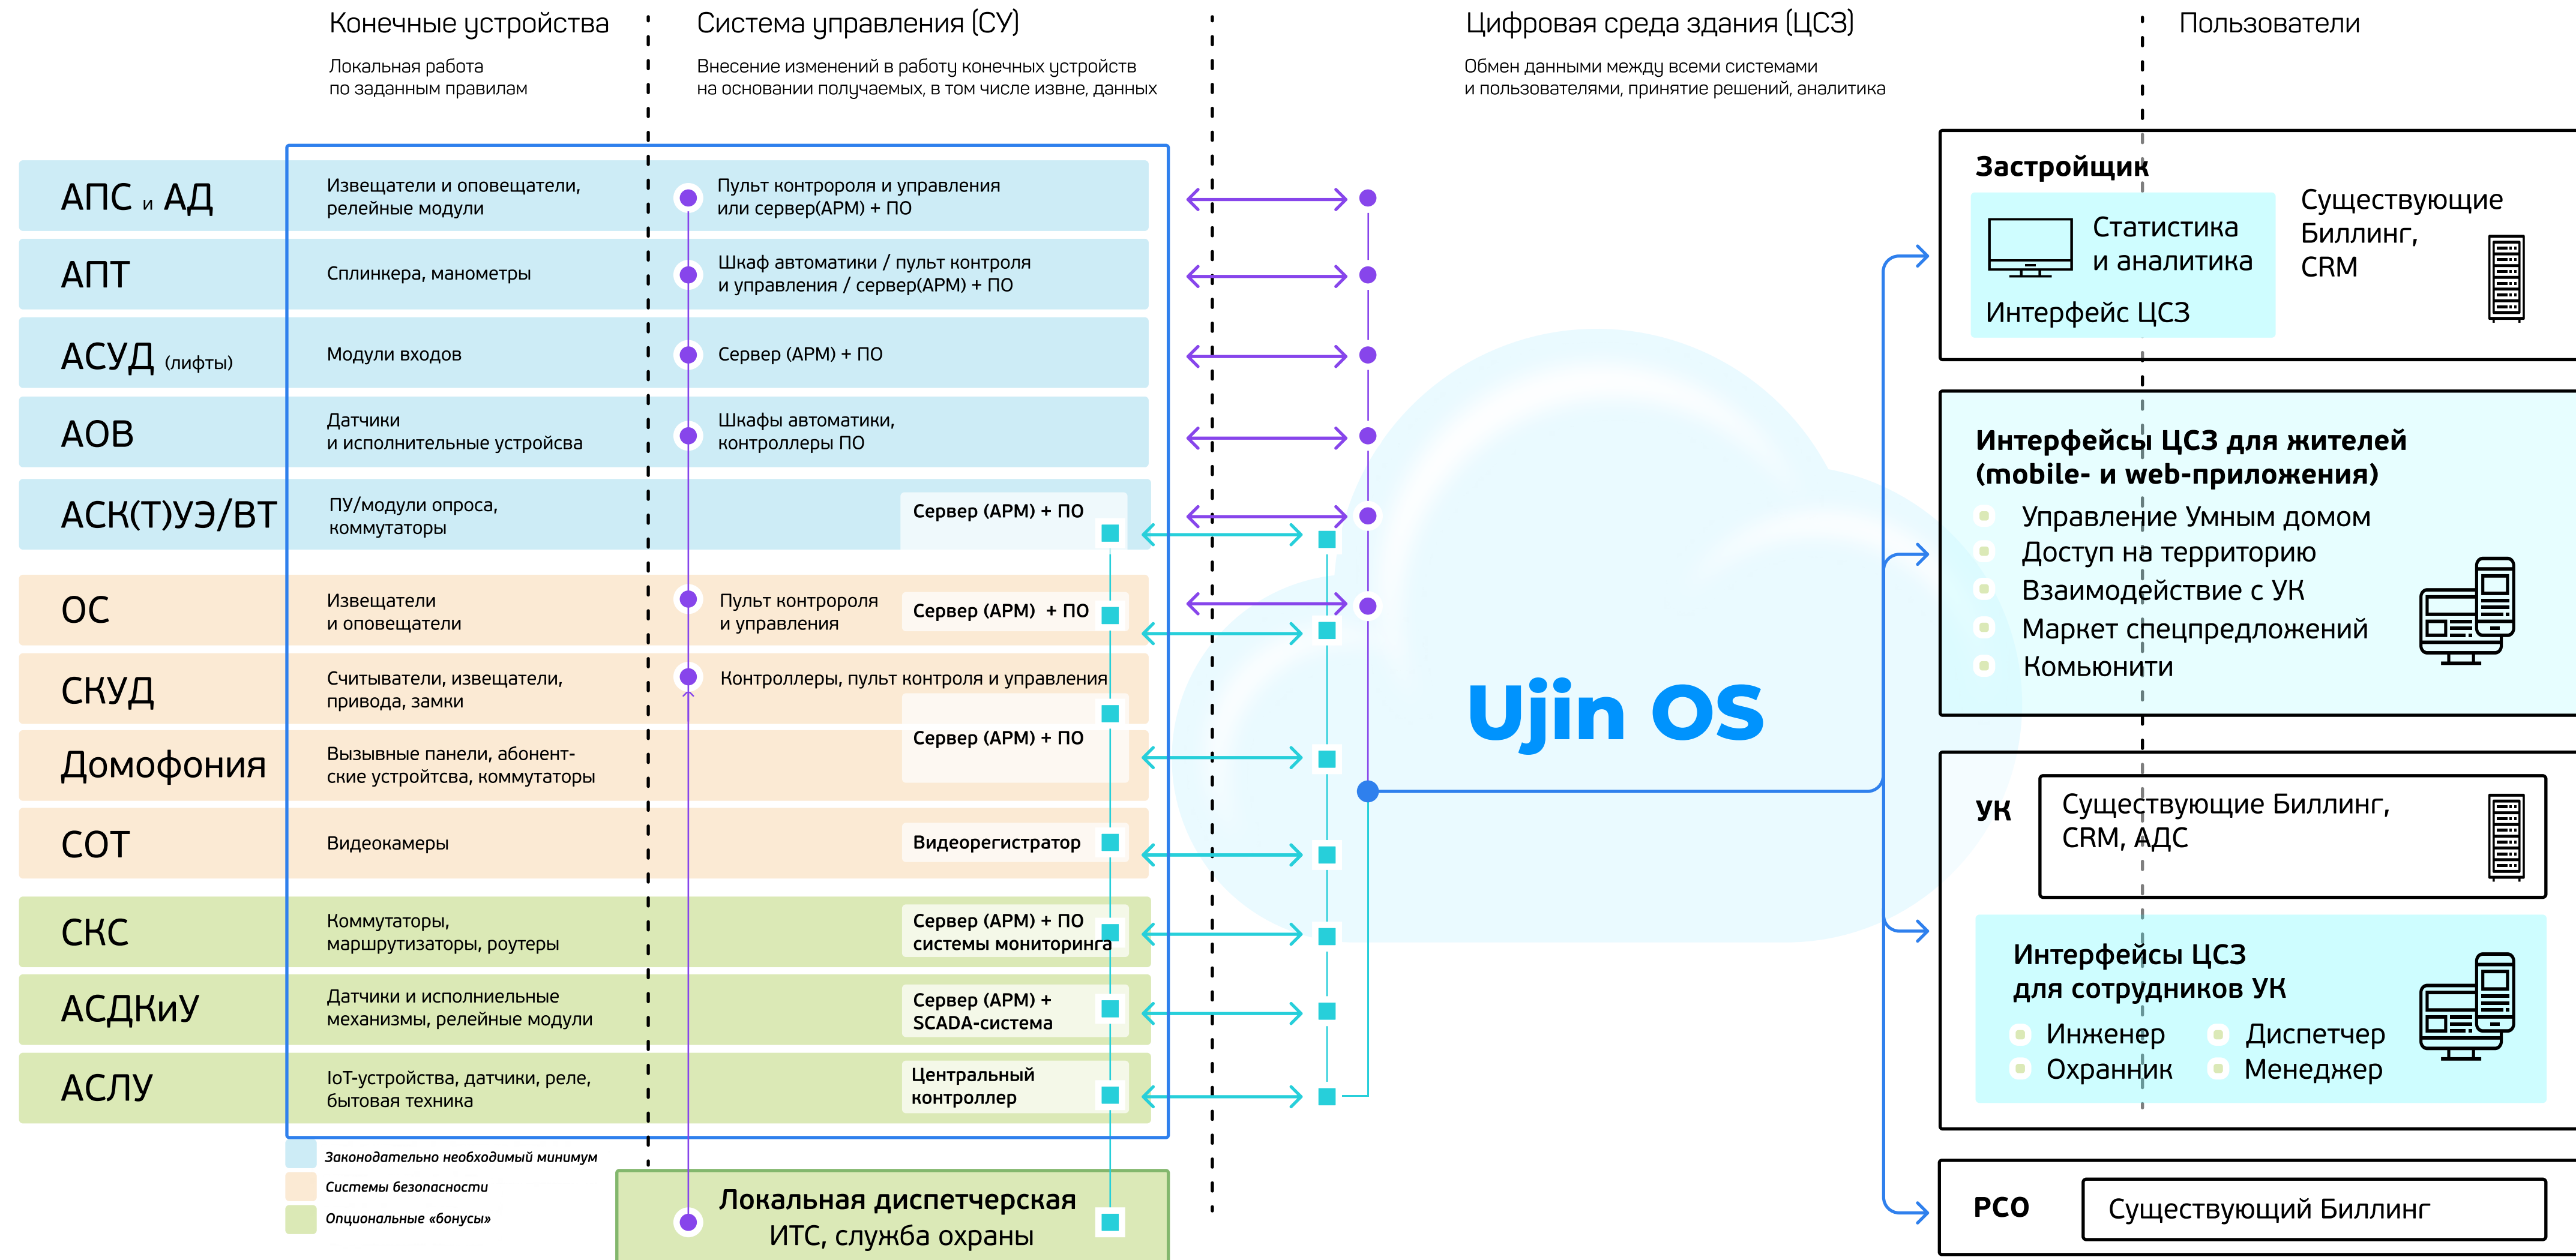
Конечные устройства
Локальная работа по заданным правилам

Система управления (СУ)
Внесение изменений в работу конечных устройств на основании получаемых, в том числе извне, данных

Цифровая среда здания (ЦСЗ)
Обмен данными между всеми системами и пользователями, принятие решений, аналитика

Пользователи

| | | |
|---|---|---|
| АПС и АД | Извещатели и оповещатели, релейные модули | Пульт контророля и управления или сервер(АРМ) + ПО |
| АПТ | Сплинкера, манометры | Шкаф автоматики / пульт контроля и управления / сервер(АРМ) + ПО |
| АСУД (лифты) | Модули входов | Сервер (АРМ) + ПО |
| АОВ | Датчики и исполнительные устройсва | Шкафы автоматики, контроллеры ПО |
| АСК(Т)УЭ/ВТ | ПУ/модули опроса, коммутаторы | Сервер (АРМ) + ПО |
| ОС | Извещатели и оповещатели | Пульт контророля и управления; Сервер (АРМ) + ПО |
| СКУД | Считыватели, извещатели, привода, замки | Контроллеры, пульт контроля и управления |
| Домофония | Вызывные панели, абонентские устройтсва, коммутаторы | Сервер (АРМ) + ПО |
| СОТ | Видеокамеры | Видеорегистратор |
| СКС | Коммутаторы, маршрутизаторы, роутеры | Сервер (АРМ) + ПО системы мониторинга |
| АСДКиУ | Датчики и исполниельные механизмы, релейные модули | Сервер (АРМ) + SCADA-система |
| АСЛУ | IoT-устройства, датчики, реле, бытовая техника | Центральный контроллер |

Законодательно необходимый минимум
Системы безопасности
Опциональные «бонусы»

Локальная диспетчерская ИТС, служба охраны

Ujin OS

Застройщик
Статистика и аналитика
Интерфейс ЦСЗ
Существующие Биллинг, CRM

Интерфейсы ЦСЗ для жителей (mobile- и web-приложения)
Управление Умным домом
Доступ на территорию
Взаимодействие с УК
Маркет спецпредложений
Комьюнити

УК
Существующие Биллинг, CRM, АДС
Интерфейсы ЦСЗ для сотрудников УК
Инженер
Диспетчер
Охранник
Менеджер

РСО
Существующий Биллинг